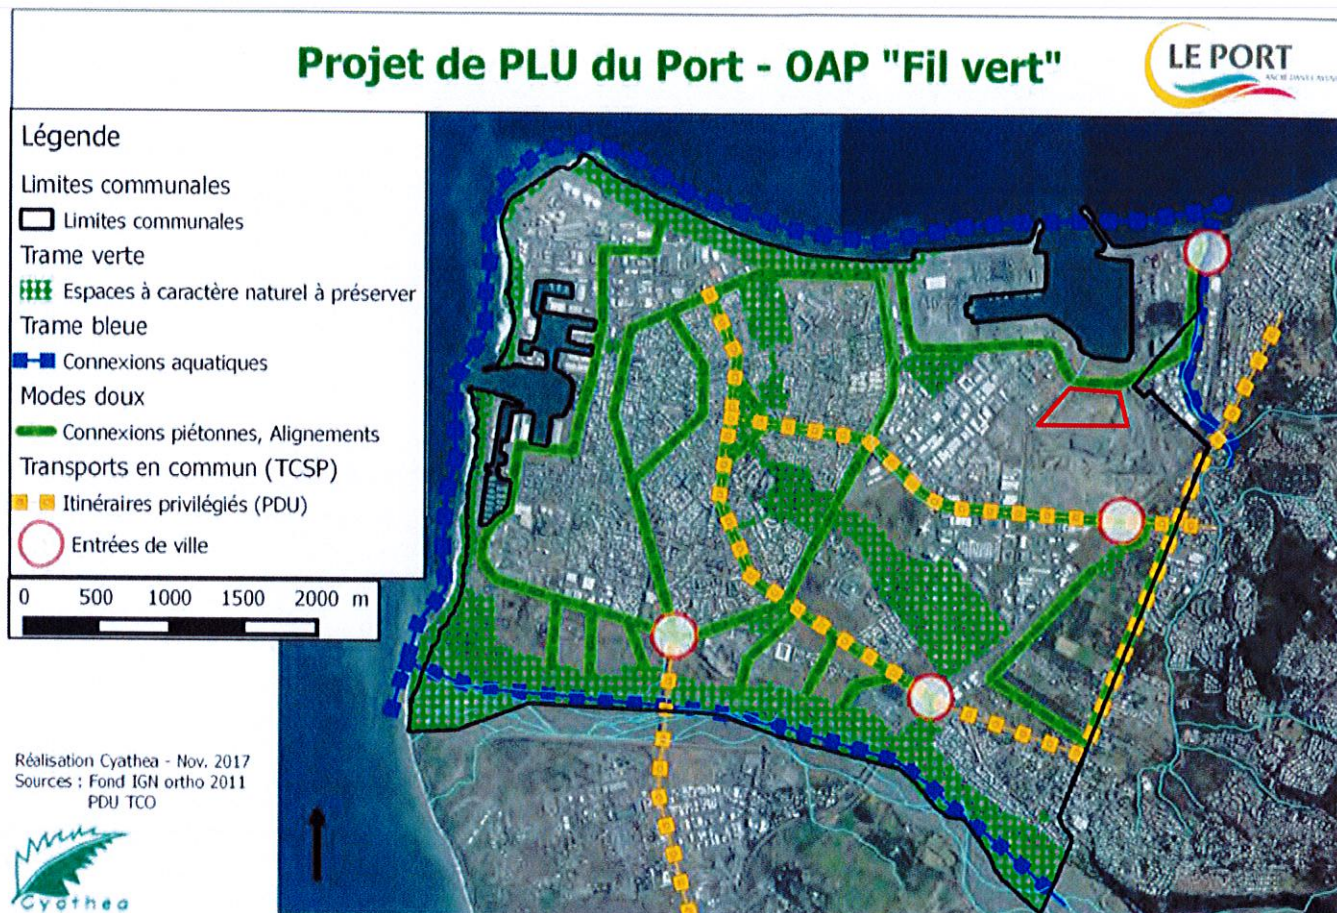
Projet de PLU du Port - OAP "Fil vert"

LE PORT
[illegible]

Légende
Limites communales
Limites communales
Trame verte
Espaces à caractère naturel à préserver
Trame bleue
Connexions aquatiques
Modes doux
Connexions piétonnes, Alignements
Transports en commun (TCSP)
Itinéraires privilégiés (PDU)
Entrées de ville

0 500 1000 1500 2000 m

Réalisation Cyathea - Nov. 2017
Sources : Fond IGN ortho 2011
PDU TCO

Cyathea